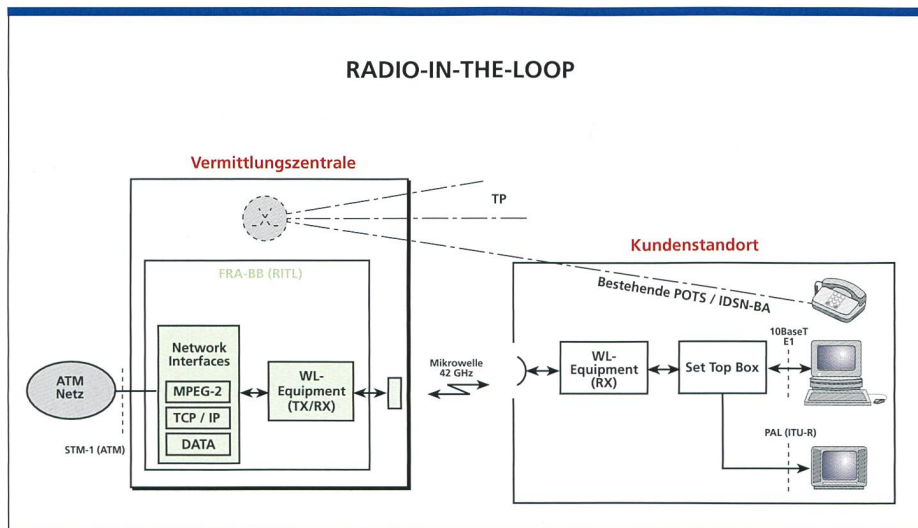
RADIO-IN-THE-LOOP

Vermittlungszentrale

TP

Kundenstandort

FRA-BB (RITL)

Bestehende POTS / IDSN-BA

10BaseT
E1

Network Interfaces

MPEG-2

TCP / IP

DATA

WL-Equipment (TX/RX)

Mikrowelle 42 GHz

WL-Equipment (RX)

Set Top Box

ATM Netz

STM-1 (ATM)

PAL (ITU-R)